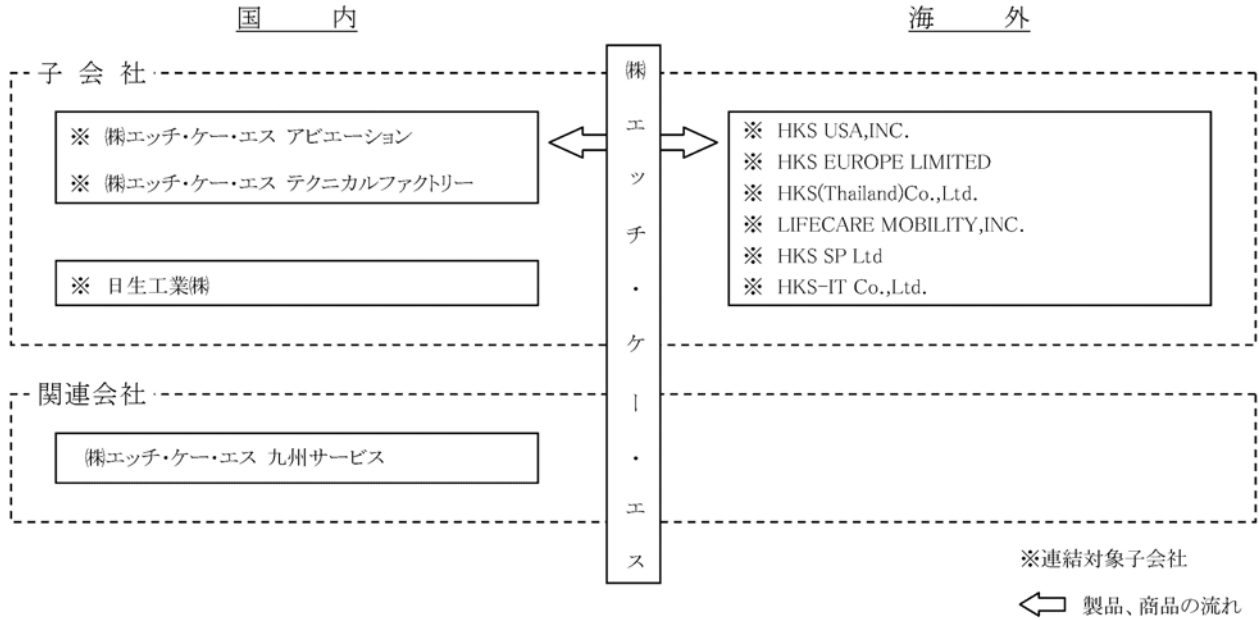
国　内

海　外

子 会 社

㈱エッチ・ケー・エス

※ ㈱エッチ・ケー・エス アビエーション
※ ㈱エッチ・ケー・エス テクニカルファクトリー

※ HKS USA,INC.
※ HKS EUROPE LIMITED
※ HKS(Thailand)Co.,Ltd.
※ LIFECARE MOBILITY,INC.
※ HKS SP Ltd
※ HKS-IT Co.,Ltd.

※ 日生工業㈱

関連会社

㈱エッチ・ケー・エス 九州サービス

※連結対象子会社

製品、商品の流れ